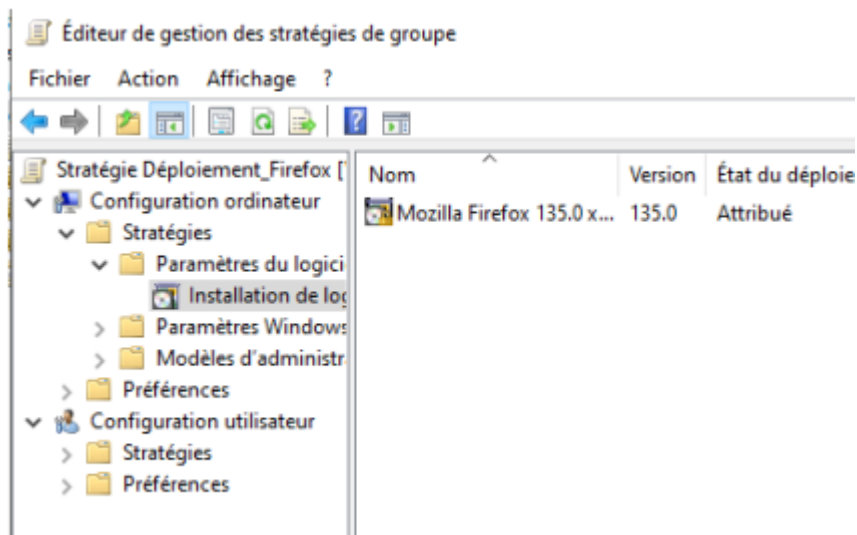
Éditeur de gestion des stratégies de groupe

Fichier Action Affichage ?

Stratégie Déploiement_Firefox [
Configuration ordinateur
Stratégies
Paramètres du logici
Installation de log
Paramètres Windows
Modèles d'administr
Préférences
Configuration utilisateur
Stratégies
Préférences

| Nom | Version | État du déploie |
|---|---|---|
| Mozilla Firefox 135.0 x... | 135.0 | Attribué |